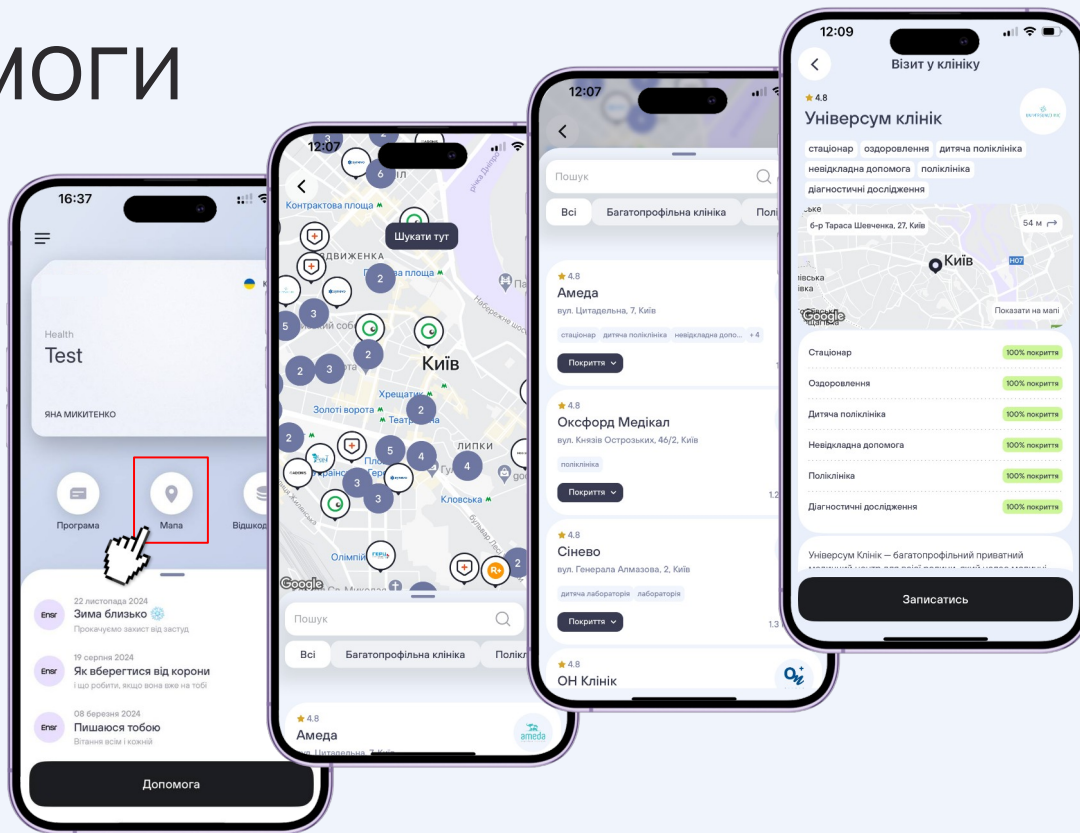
МОГИ

16:37

Health
Test
ЯНА МИКИТЕНКО

Програма
Мапа
Відшкод

Ensr
22 листопада 2024
Зима близько
Прокачуємо захист від застуд

Ensr
19 серпня 2024
Як вберегтися від корони
І що робити, якщо вона вже на тобі

Ensr
08 березня 2024
Пишаюся тобою
Вітання всім і кожній

Допомога

12:07

Контрактова площа
Шукати тут
ВДВИЖЕНКА
Площа
Київ
Хрещатик
Золоті ворота
Театральна
ЛИПКИ
Кловська
Олімпійська
Google

Пошук
Всі
Багатопрофільна клініка
Полікл

4.8
Амеда
вул. Цитадельна, 7, Київ

12:07

Пошук
Всі
Багатопрофільна клініка
Полі

4.8
Амеда
вул. Цитадельна, 7, Київ
стаціонар
дитяча поліклініка
невідкладна допомо...
+ 4
Покриття

4.8
Оксфорд Медікал
вул. Князів Острозьких, 46/2, Київ
поліклініка
Покриття

4.8
Сінево
вул. Генерала Алмазова, 2, Київ
дитяча лабораторія
лабораторія
Покриття

4.8
ОН Клінік

12:09
Візит у клініку
4.8
Універсум клінік
стаціонар
оздоровлення
дитяча поліклініка
невідкладна допомога
поліклініка
діагностичні дослідження
б-р Тараса Шевченка, 27, Київ
54 м
Київ
Google
Показати на мапі

| Стаціонар | 100% покриття |
|---|---|
| Оздоровлення | 100% покриття |
| Дитяча поліклініка | 100% покриття |
| Невідкладна допомога | 100% покриття |
| Поліклініка | 100% покриття |
| Діагностичні дослідження | 100% покриття |

Універсум Клінік — багатопрофільний приватний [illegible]

Записатись